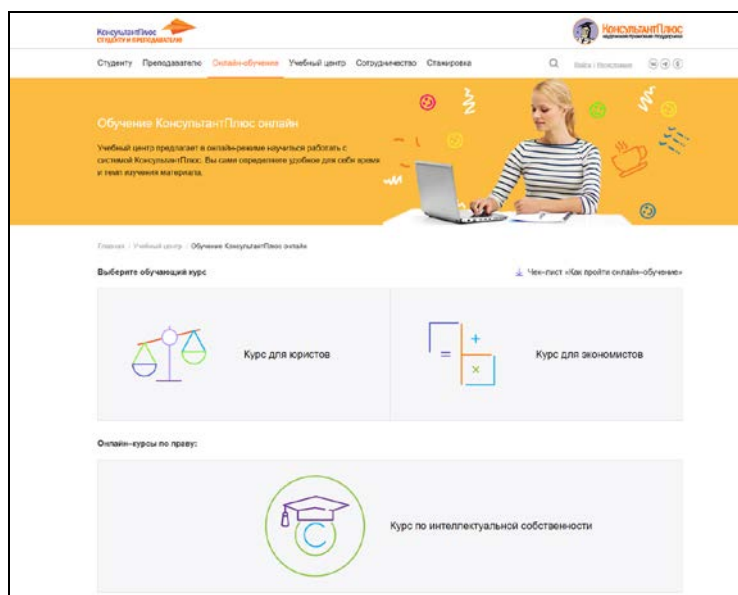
КонсультантПлюс
СТУДЕНТЫ И ПРЕПОДАВАТЕЛИ

КонсультантПлюс
надежная правовая поддержка

Студенту Преподавателю Онлайн-обучение Учебный центр Сотрудничество Стажировка

Войти | Регистрация

Обучение КонсультантПлюс онлайн

Учебный центр предлагает в онлайн-режиме научиться работать с системой КонсультантПлюс. Вы сами определяете удобное для себя время и темп изучения материала.

Главная / Учебный центр / Обучение КонсультантПлюс онлайн

Выберите обучающий курс

Чек-лист «Как пройти онлайн-обучение»

Курс для юристов

$=$ $+$ $\times$

Курс для экономистов

Онлайн-курсы по праву:

Курс по интеллектуальной собственности